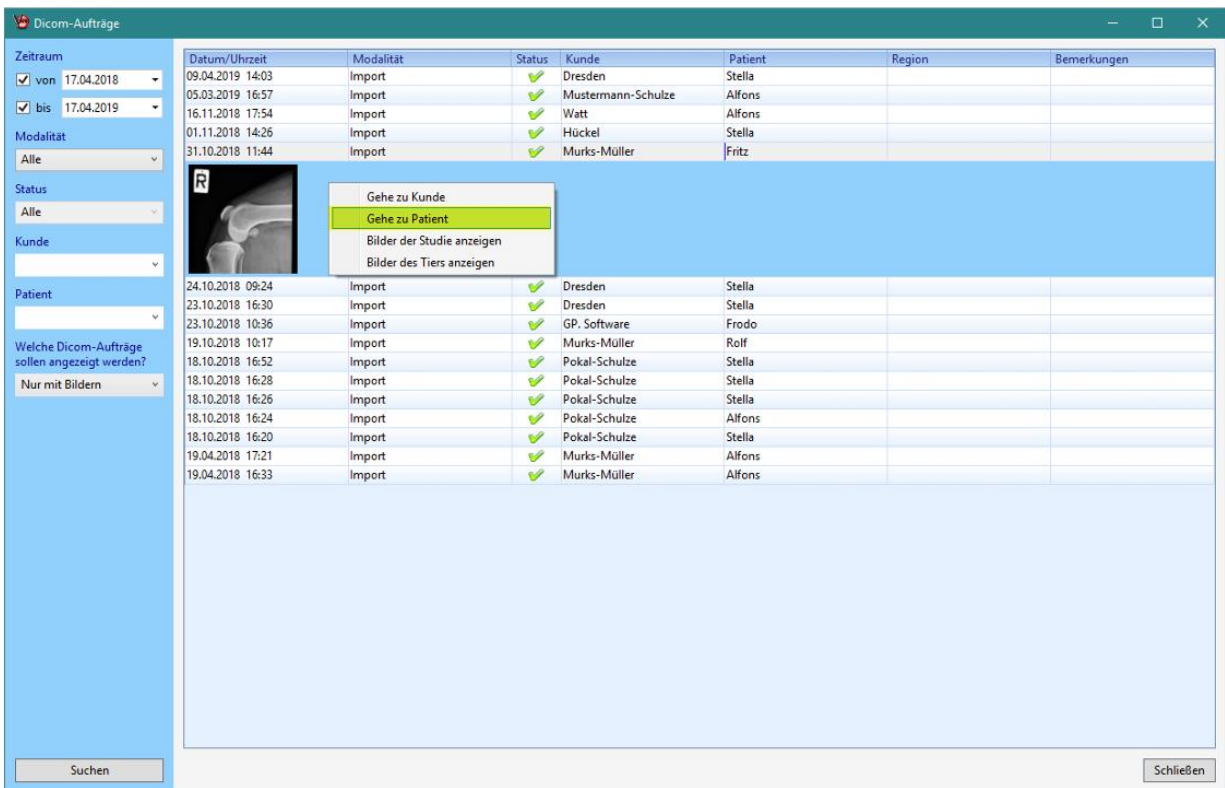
Dicom-Aufträge

Zeitraum
von 17.04.2018
bis 17.04.2019
Modalität
Alle
Status
Alle
Kunde
Patient
Welche Dicom-Aufträge sollen angezeigt werden?
Nur mit Bildern

| Datum/Uhrzeit | Modalität | Status | Kunde | Patient | Region | Bemerkungen |
|---|---|---|---|---|---|---|
| 09.04.2019 14:03 | Import | | Dresden | Stella | | |
| 05.03.2019 16:57 | Import | | Mustermann-Schulze | Alfons | | |
| 16.11.2018 17:54 | Import | | Watt | Alfons | | |
| 01.11.2018 14:26 | Import | | Hückel | Stella | | |
| 31.10.2018 11:44 | Import | | Murks-Müller | Fritz | | |
| 24.10.2018 09:24 | Import | | Dresden | Stella | | |
| 23.10.2018 16:30 | Import | | Dresden | Stella | | |
| 23.10.2018 10:36 | Import | | GP. Software | Frodo | | |
| 19.10.2018 10:17 | Import | | Murks-Müller | Rolf | | |
| 18.10.2018 16:52 | Import | | Pokal-Schulze | Stella | | |
| 18.10.2018 16:28 | Import | | Pokal-Schulze | Stella | | |
| 18.10.2018 16:26 | Import | | Pokal-Schulze | Stella | | |
| 18.10.2018 16:24 | Import | | Pokal-Schulze | Alfons | | |
| 18.10.2018 16:20 | Import | | Pokal-Schulze | Stella | | |
| 19.04.2018 17:21 | Import | | Murks-Müller | Alfons | | |
| 19.04.2018 16:33 | Import | | Murks-Müller | Alfons | | |

R

Gehe zu Kunde
Gehe zu Patient
Bilder der Studie anzeigen
Bilder des Tiers anzeigen

Suchen
Schließen